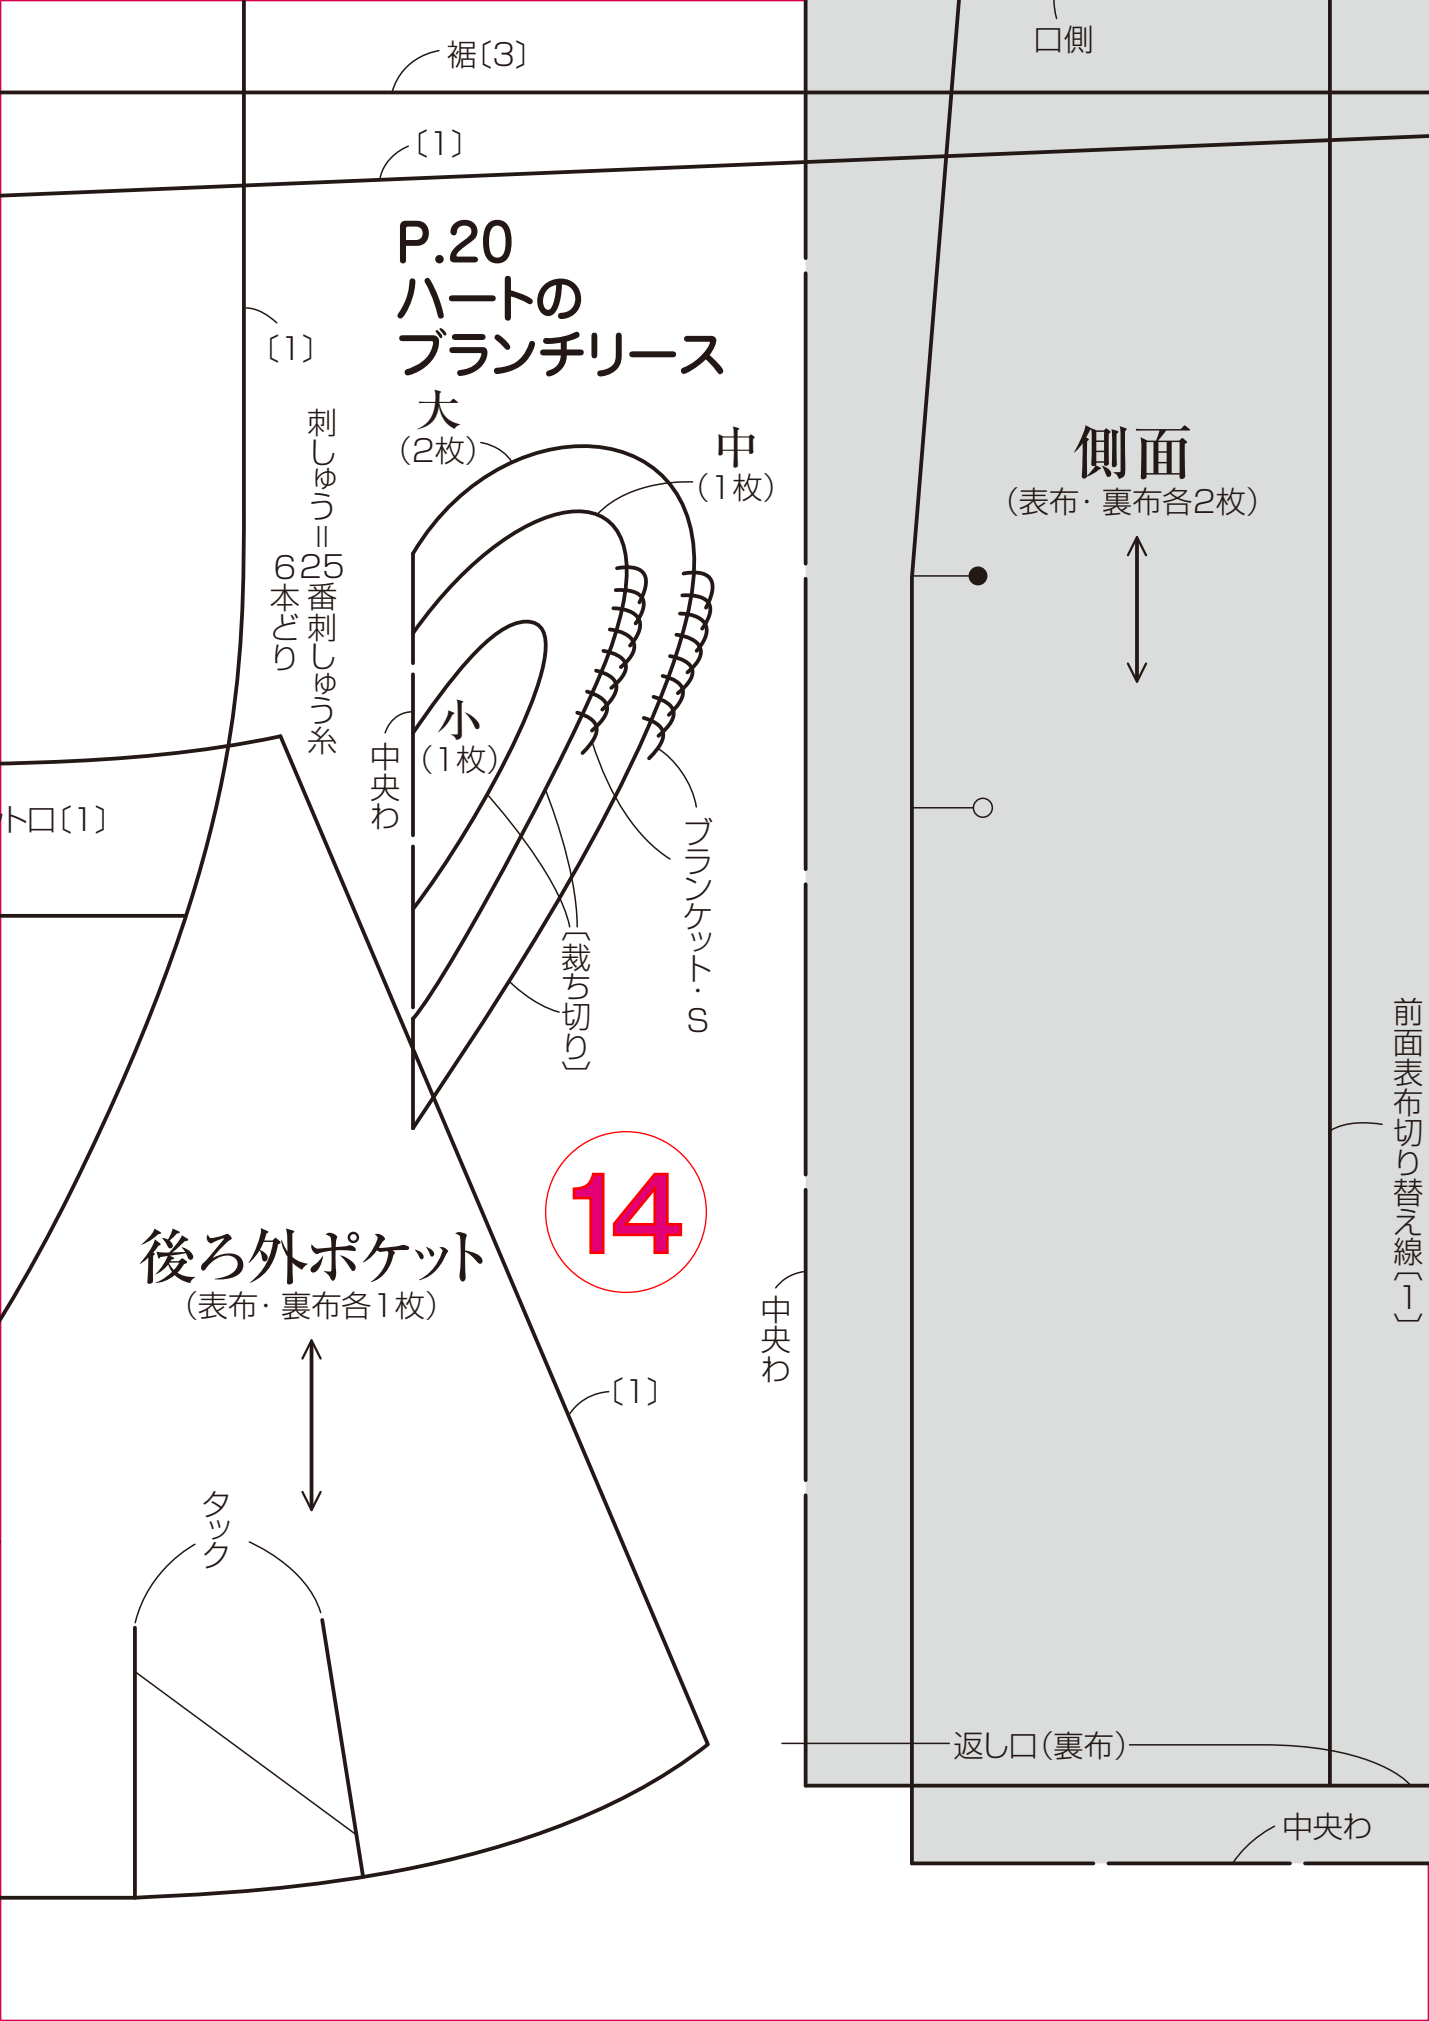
裾〔3〕

口側

〔1〕

P.20
ハートの
ブランチリース

〔1〕

刺しゅう＝25番刺しゅう糸6本どり

大
（2枚）

中
（1枚）

側面
（表布・裏布各2枚）

小
（1枚）

中央わ

トロ〔1〕

〔裁ち切り〕

ブランケット・S

前面表布切り替え線〔1〕

14

後ろ外ポケット
（表布・裏布各1枚）

中央わ

〔1〕

タック

返し口（裏布）

中央わ